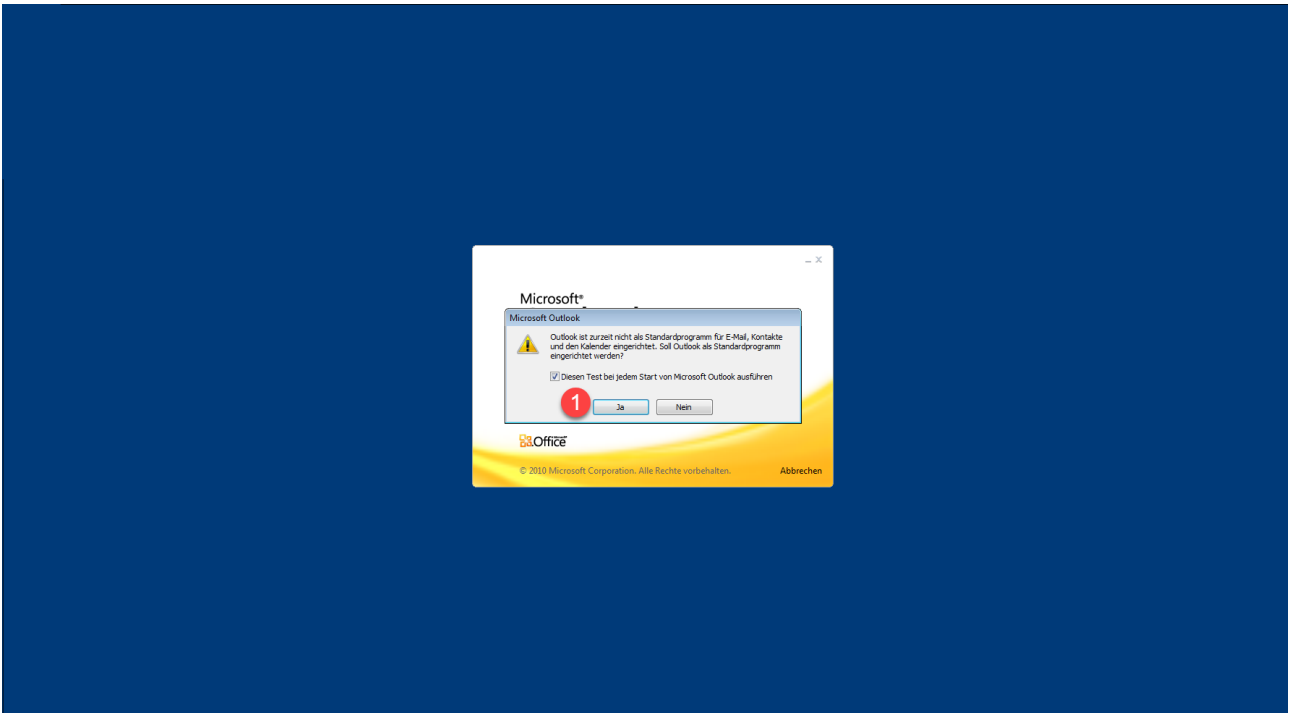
_ x

Microsoft®

Microsoft Outlook

Outlook ist zurzeit nicht als Standardprogramm für E-Mail, Kontakte und den Kalender eingerichtet. Soll Outlook als Standardprogramm eingerichtet werden?

Diesen Test bei jedem Start von Microsoft Outlook ausführen

1

Ja

Nein

Office

© 2010 Microsoft Corporation. Alle Rechte vorbehalten.

Abbrechen